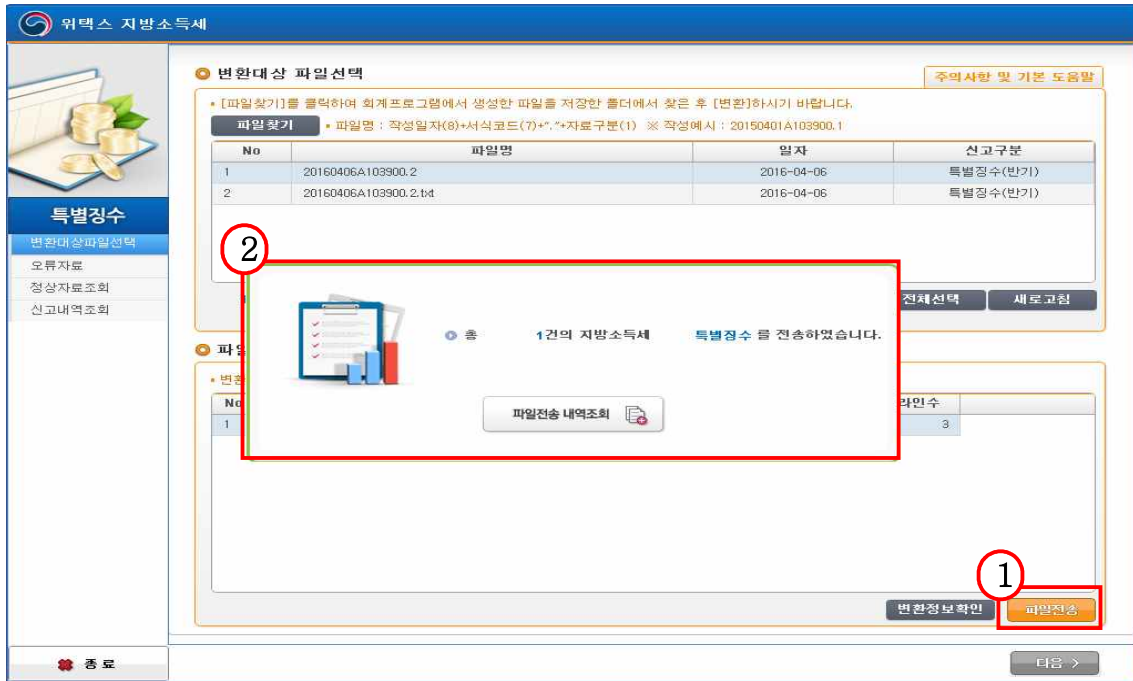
위택스 지방소득세

변환대상 파일선택

주의사항 및 기본 도움말

• [파일찾기]를 클릭하여 회계프로그램에서 생성한 파일을 저장한 폴더에서 찾은 후 [변환]하시기 바랍니다.

파일찾기 • 파일명 : 작성일자(8)+서식코드(7)+"."+자료구분(1) ※ 작성예시 : 20150401A103900.1

| No | 파일명 | 일자 | 신고구분 |
|---|---|---|---|
| 1 | 20160406A103900.2 | 2016-04-06 | 특별징수(반기) |
| 2 | 20160406A103900.2.txt | 2016-04-06 | 특별징수(반기) |

특별징수

변환대상파일선택
오류자료
정상자료조회
신고내역조회

2

전체선택 새로고침

파일

• 변환

No
1

확인수
3

총 1건의 지방소득세 특별징수 를 전송하였습니다.

파일전송 내역조회

1

변환정보확인 파일전송

종료

다음 >